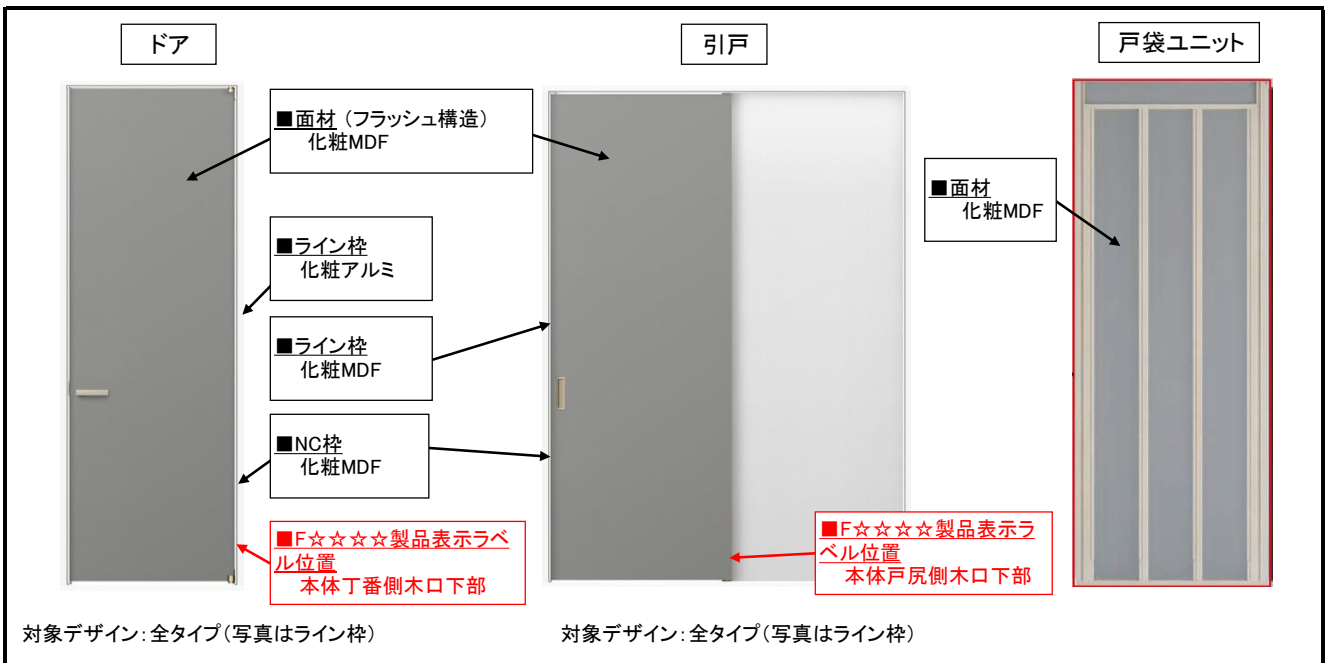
ドア

引戸

戸袋ユニット

■面材（フラッシュ構造）
化粧MDF

■ライン枠
化粧アルミ

■ライン枠
化粧MDF

■NC枠
化粧MDF

■F☆☆☆☆製品表示ラベル位置
本体丁番側木口下部

■面材
化粧MDF

■F☆☆☆☆製品表示ラベル位置
本体戸尻側木口下部

対象デザイン：全タイプ（写真はライン枠）

対象デザイン：全タイプ（写真はライン枠）